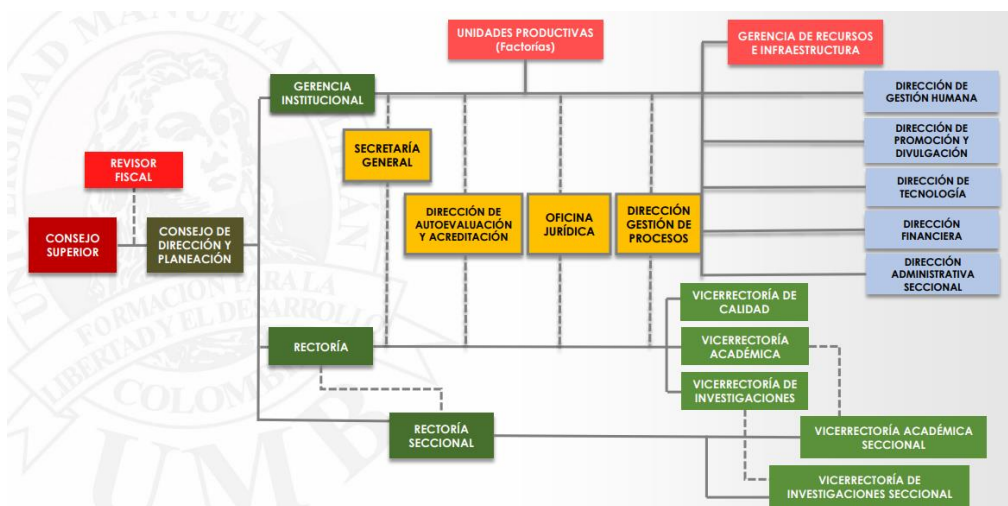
UNIDADES PRODUCTIVAS (Factorías)

GERENCIA DE RECURSOS E INFRAESTRUCTURA

GERENCIA INSTITUCIONAL

DIRECCIÓN DE GESTIÓN HUMANA

DIRECCIÓN DE PROMOCIÓN Y DIVULGACIÓN

SECRETARÍA GENERAL

REVISOR FISCAL

DIRECCIÓN DE TECNOLOGÍA

DIRECCIÓN DE AUTOEVALUACIÓN Y ACREDITACIÓN

OFICINA JURÍDICA

DIRECCIÓN GESTIÓN DE PROCESOS

DIRECCIÓN FINANCIERA

CONSEJO SUPERIOR

CONSEJO DE DIRECCIÓN Y PLANEACIÓN

DIRECCIÓN ADMINISTRATIVA SECCIONAL

VICERRECTORÍA DE CALIDAD

RECTORÍA

VICERRECTORÍA ACADÉMICA

VICERRECTORÍA DE INVESTIGACIONES

RECTORÍA SECCIONAL

VICERRECTORÍA ACADÉMICA SECCIONAL

VICERRECTORÍA DE INVESTIGACIONES SECCIONAL

UNIVERSIDAD MANUELA BELTRÁN
FORMACIÓN PARA LA LIBERTAD Y EL DESARROLLO
COLOMBIA
UMB